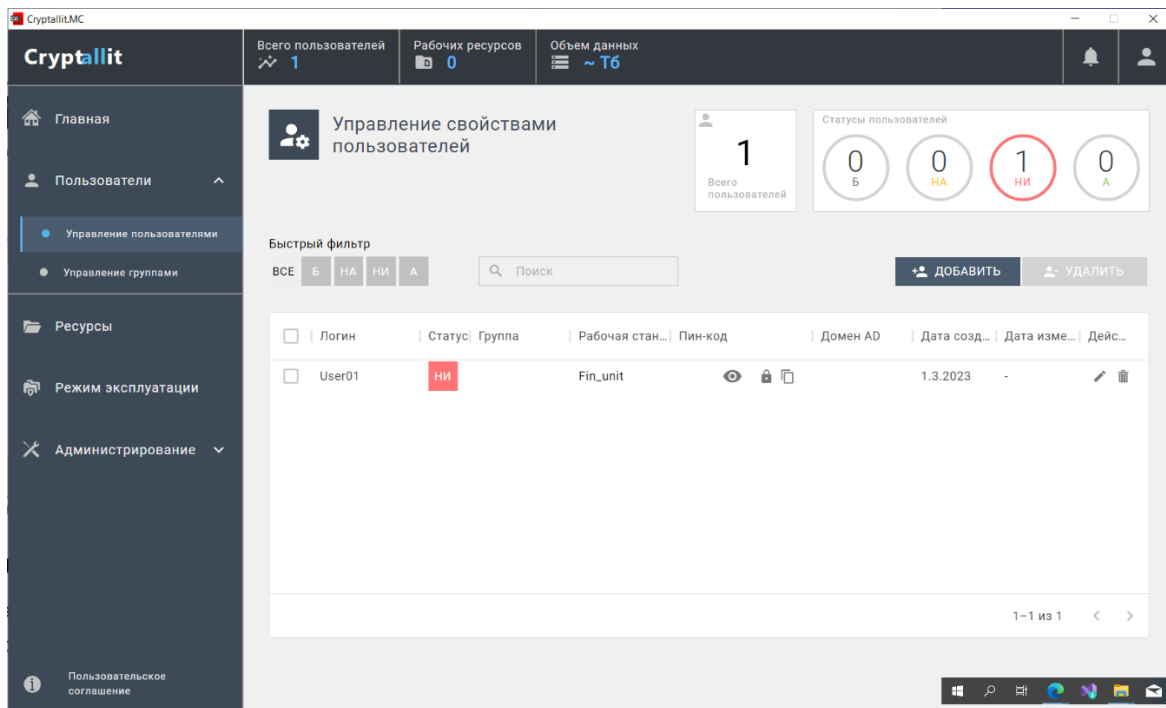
Cryptallit.MC

Cryptallit

Всего пользователей 1
Рабочих ресурсов 0
Объем данных ~ Тб

Главная

Пользователи

Управление пользователями

Управление группами

Ресурсы

Режим эксплуатации

Администрирование

Пользовательское соглашение

Управление свойствами пользователей

1
Всего пользователей

Статусы пользователей
0 Б
0 НА
1 НИ
0 А

Быстрый фильтр
ВСЕ Б НА НИ А

Поиск

ДОБАВИТЬ
УДАЛИТЬ

| | Логин | Статус | Группа | Рабочая стан... | Пин-код | Домен AD | Дата созд... | Дата изме... | Дейс... |
|---|---|---|---|---|---|---|---|---|---|
| | User01 | НИ | | Fin_unit | | | 1.3.2023 | - | |

1–1 из 1